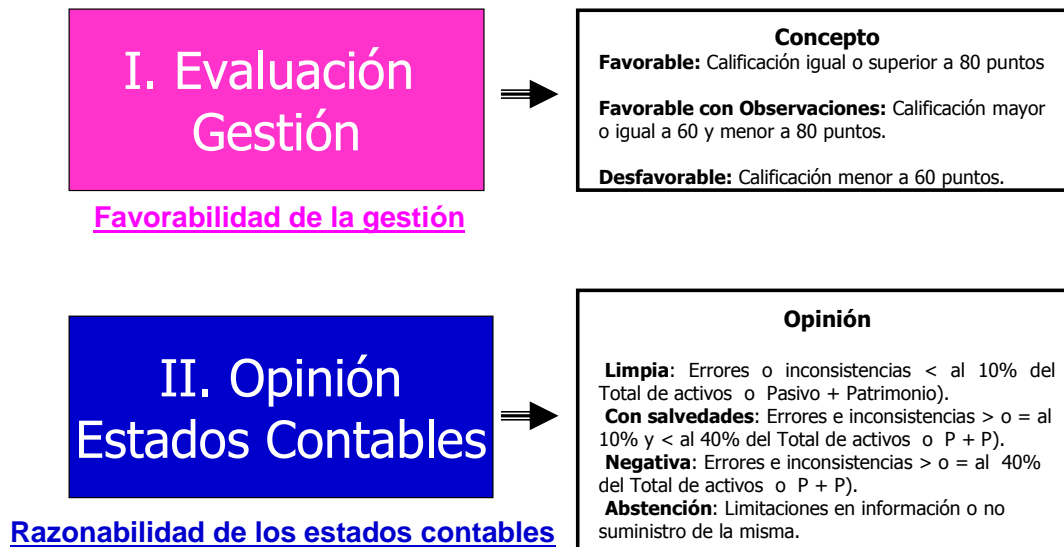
I. Evaluación Gestión

Favorabilidad de la gestión

Concepto

**Favorable:** Calificación igual o superior a 80 puntos

**Favorable con Observaciones:** Calificación mayor o igual a 60 y menor a 80 puntos.

**Desfavorable:** Calificación menor a 60 puntos.

II. Opinión Estados Contables

Razonabilidad de los estados contables

Opinión

**Limpia**: Errores o inconsistencias < al 10% del Total de activos o Pasivo + Patrimonio).
**Con salvedades**: Errores e inconsistencias > o = al 10% y < al 40% del Total de activos o P + P).
**Negativa**: Errores e inconsistencias > o = al 40% del Total de activos o P + P).
**Abstención**: Limitaciones en información o no suministro de la misma.